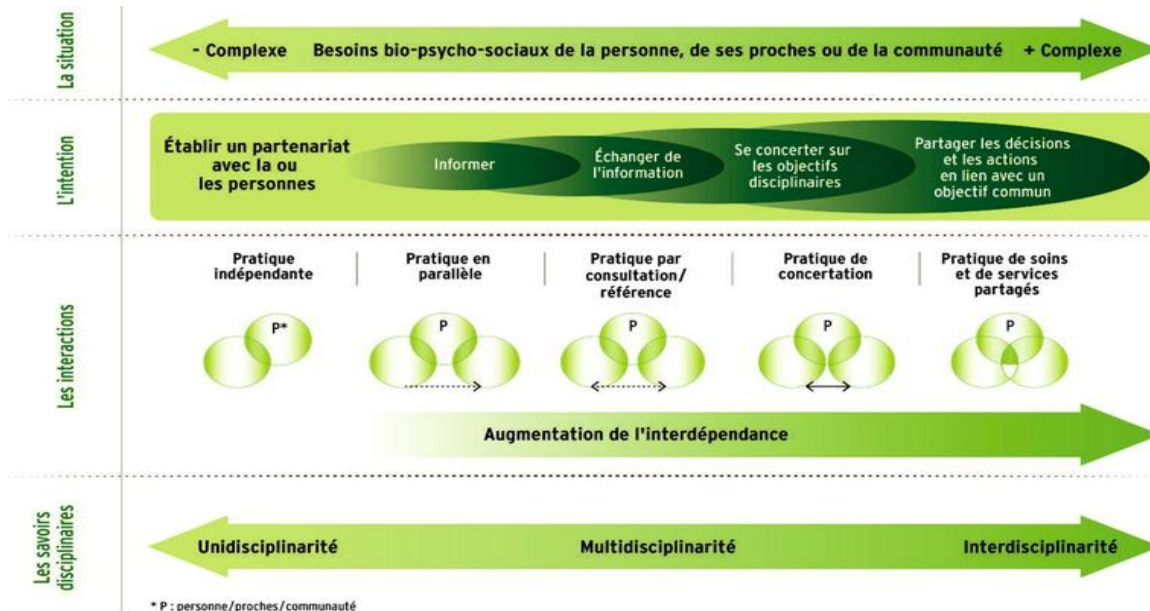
La situation

- Complexe Besoins bio-psycho-sociaux de la personne, de ses proches ou de la communauté + Complexe

L'intention

Établir un partenariat avec la ou les personnes

Informer

Échanger de l'information

Se concerter sur les objectifs disciplinaires

Partager les décisions et les actions en lien avec un objectif commun

Les interactions

Pratique indépendante

Pratique en parallèle

Pratique par consultation/ référence

Pratique de concertation

Pratique de soins et de services partagés

P*

P

P

P

P

Augmentation de l'interdépendance

Les savoirs disciplinaires

Unidisciplinarité

Multidisciplinarité

Interdisciplinarité

* P : personne/proches/communauté